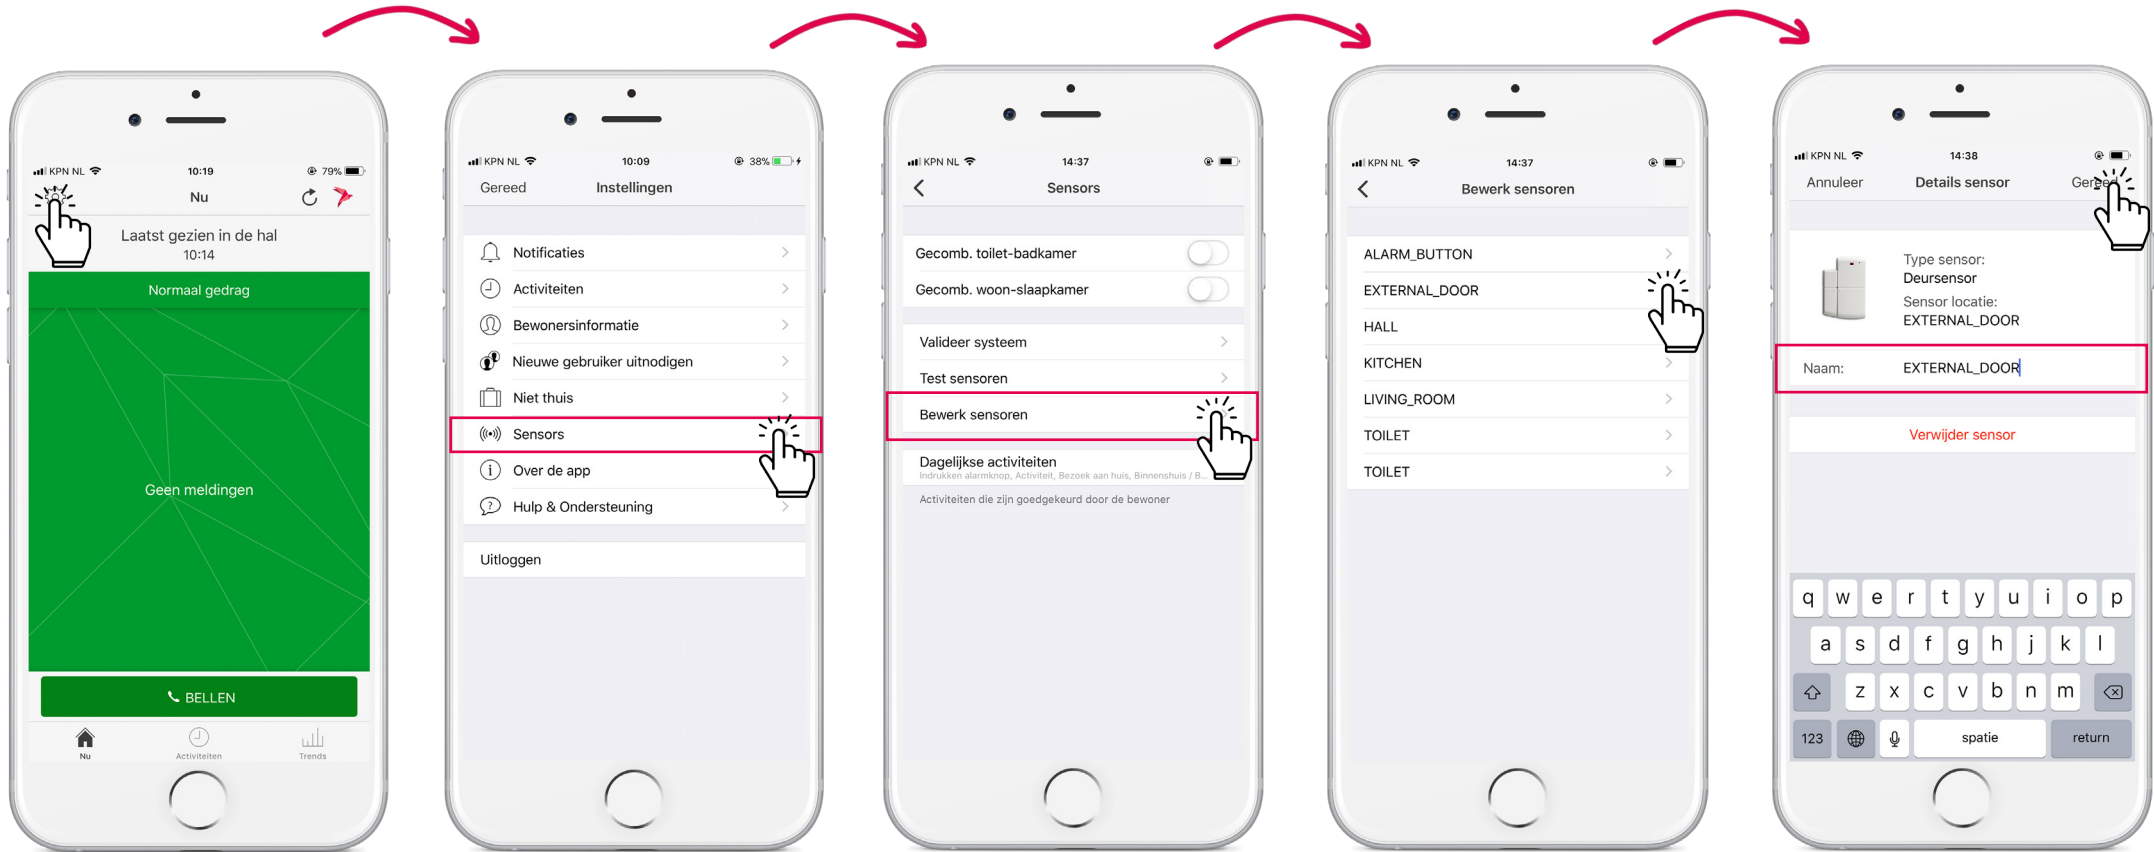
KPN NL 10:19 79%

Nu

Laatst gezien in de hal
10:14

Normaal gedrag

Geen meldingen

BELLEN

Nu Activiteiten Trends

KPN NL 10:09 38%

Gereed Instellingen

Notificaties
Activiteiten
Bewonersinformatie
Nieuwe gebruiker uitnodigen
Niet thuis
Sensors
Over de app
Hulp & Ondersteuning

Uitloggen

KPN NL 14:37

Sensors

Gecomb. toilet-badkamer
Gecomb. woon-slaapkamer

Valideer systeem
Test sensoren
Bewerk sensoren

Dagelijkse activiteiten
Indrukken alarmknop, Activiteit, Bezoek aan huis, Binnenshuis / B...
Activiteiten die zijn goedgekeurd door de bewoner

KPN NL 14:37

Bewerk sensoren

ALARM_BUTTON
EXTERNAL_DOOR
HALL
KITCHEN
LIVING_ROOM
TOILET
TOILET

KPN NL 14:38

Annuleer Details sensor Gereed

Type sensor:
Deursensor
Sensor locatie:
EXTERNAL_DOOR

Naam: EXTERNAL_DOOR

Verwijder sensor

q w e r t y u i o p
a s d f g h j k l
z x c v b n m
123 spatie return